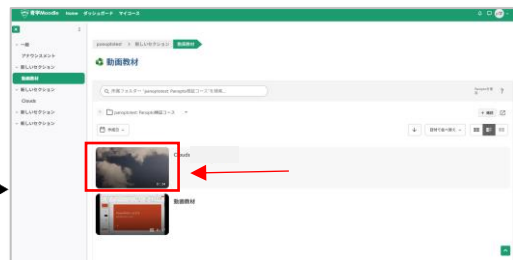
香学Moodle Home ダッシュボード マイコース

一般
アナウンスメント
新しいセクション
動画教材
新しいセクション
Clouds
新しいセクション
新しいセクション

panoptotest > 新しいセクション > 動画教材

動画教材

作業フォルダー "panoptotest: Panopto検証コース" を検索...

panoptotest: Panopto検証コース

Clouds

動画教材